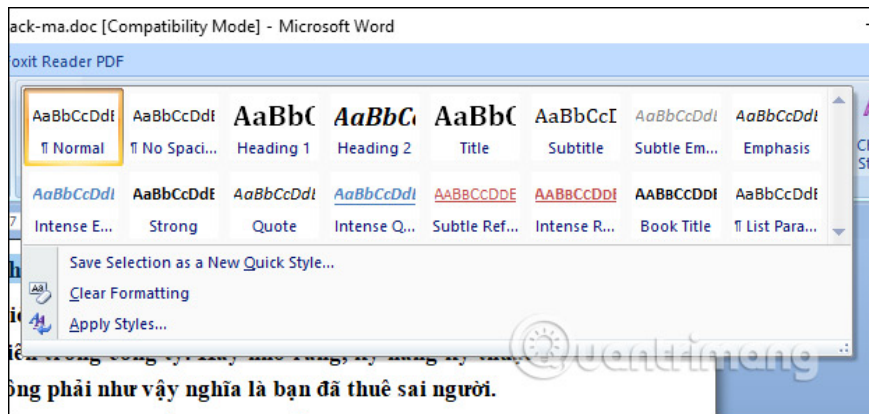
ack-ma.doc [Compatibility Mode] - Microsoft Word

oxit Reader PDF

| AaBbCcDdE | AaBbCcDdE | AaBbC | AaBbC | AaBbC | AaBbCcI | AaBbCcDdI | AaBbCcDdI |
|---|---|---|---|---|---|---|---|
| ¶ Normal | ¶ No Spaci... | Heading 1 | Heading 2 | Title | Subtitle | Subtle Em... | Emphasis |
| AaBbCcDdI | AaBbCcDdE | AaBbCcDdI | AaBbCcDdI | AABBCCDDE | AABBCCDDE | AABBCCDDE | AaBbCcDdE |
| Intense E... | Strong | Quote | Intense Q... | Subtle Ref... | Intense R... | Book Title | ¶ List Para... |

Save Selection as a New Quick Style...
Clear Formatting
Apply Styles...

ông phải như vậy nghĩa là bạn đã thuê sai người.

Quantrimang